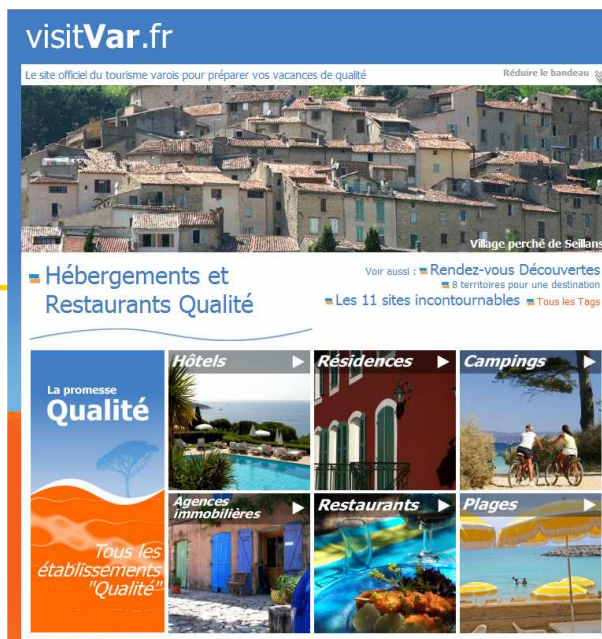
visitVar.fr

Le site officiel du tourisme varois pour préparer vos vacances de qualité

Réduire le bandeau

Village perché de Seillans

Hébergements et Restaurants Qualité

Voir aussi : Rendez-vous Découvertes
8 territoires pour une destination
Les 11 sites incontournables
Tous les Tags

La promesse Qualité

Tous les établissements "Qualité"

Hôtels

Résidences

Campings

Agences immobilières

Restaurants

Plages